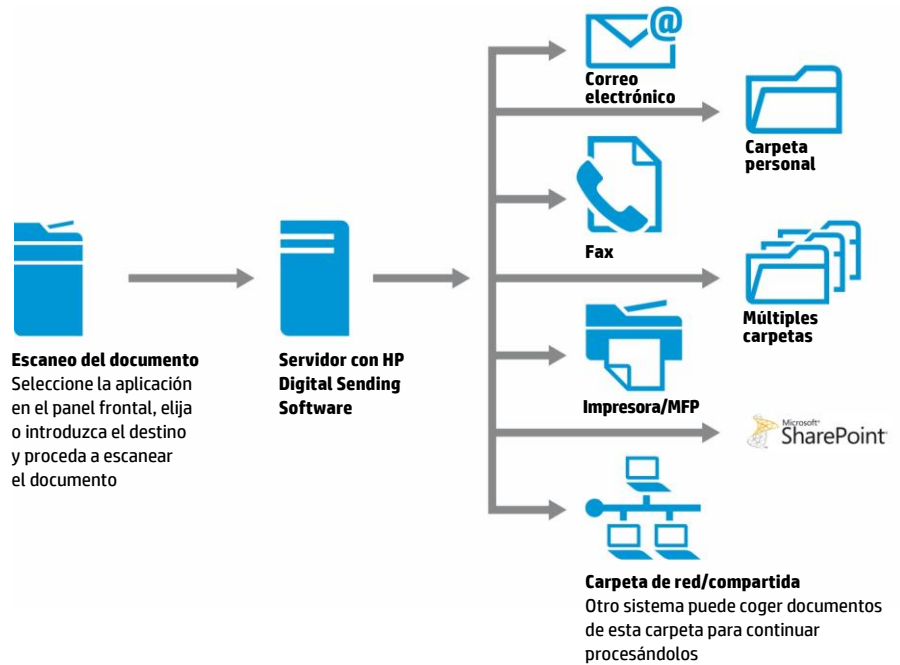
**Escaneo del documento**
Seleccione la aplicación en el panel frontal, elija o introduzca el destino y proceda a escanear el documento

**Servidor con HP Digital Sending Software**

**Correo electrónico**

**Carpeta personal**

**Fax**

**Múltiples carpetas**

**Impresora/MFP**

Microsoft SharePoint

**Carpeta de red/compartida**
Otro sistema puede coger documentos de esta carpeta para continuar procesándolos